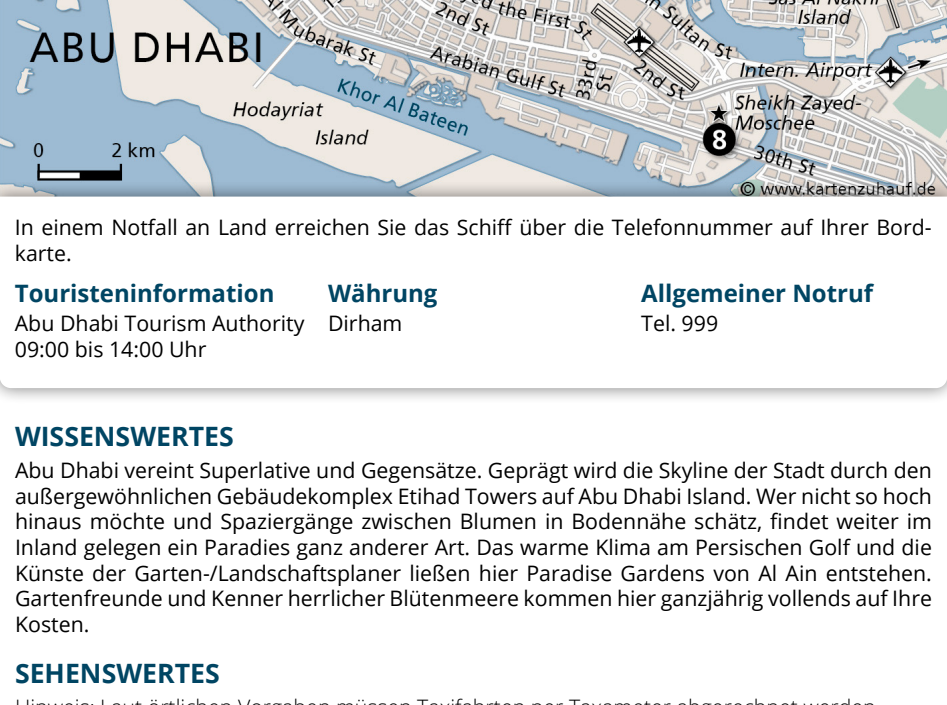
ABU DHABI

Al Mubarak St
2nd St
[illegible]ed the First St
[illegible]n Sultan St
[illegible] Al Nakhl Island
Arabian Gulf St
33rd St
2nd St
Intern. Airport
Khor Al Bateen
Hodayriat Island
Sheikh Zayed-Moschee
8
30th St
0
2 km
© www.kartenzuhauf.de

In einem Notfall an Land erreichen Sie das Schiff über die Telefonnummer auf Ihrer Bordkarte.

Touristeninformation
Abu Dhabi Tourism Authority
09:00 bis 14:00 Uhr

Währung
Dirham

Allgemeiner Notruf
Tel. 999

WISSENSWERTES
Abu Dhabi vereint Superlative und Gegensätze. Geprägt wird die Skyline der Stadt durch den außergewöhnlichen Gebäudekomplex Etihad Towers auf Abu Dhabi Island. Wer nicht so hoch hinaus möchte und Spaziergänge zwischen Blumen in Bodennähe schätz, findet weiter im Inland gelegen ein Paradies ganz anderer Art. Das warme Klima am Persischen Golf und die Künste der Garten-/Landschaftsplaner ließen hier Paradise Gardens von Al Ain entstehen. Gartenfreunde und Kenner herrlicher Blütenmeere kommen hier ganzjährig vollends auf Ihre Kosten.

SEHENSWERTES
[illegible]